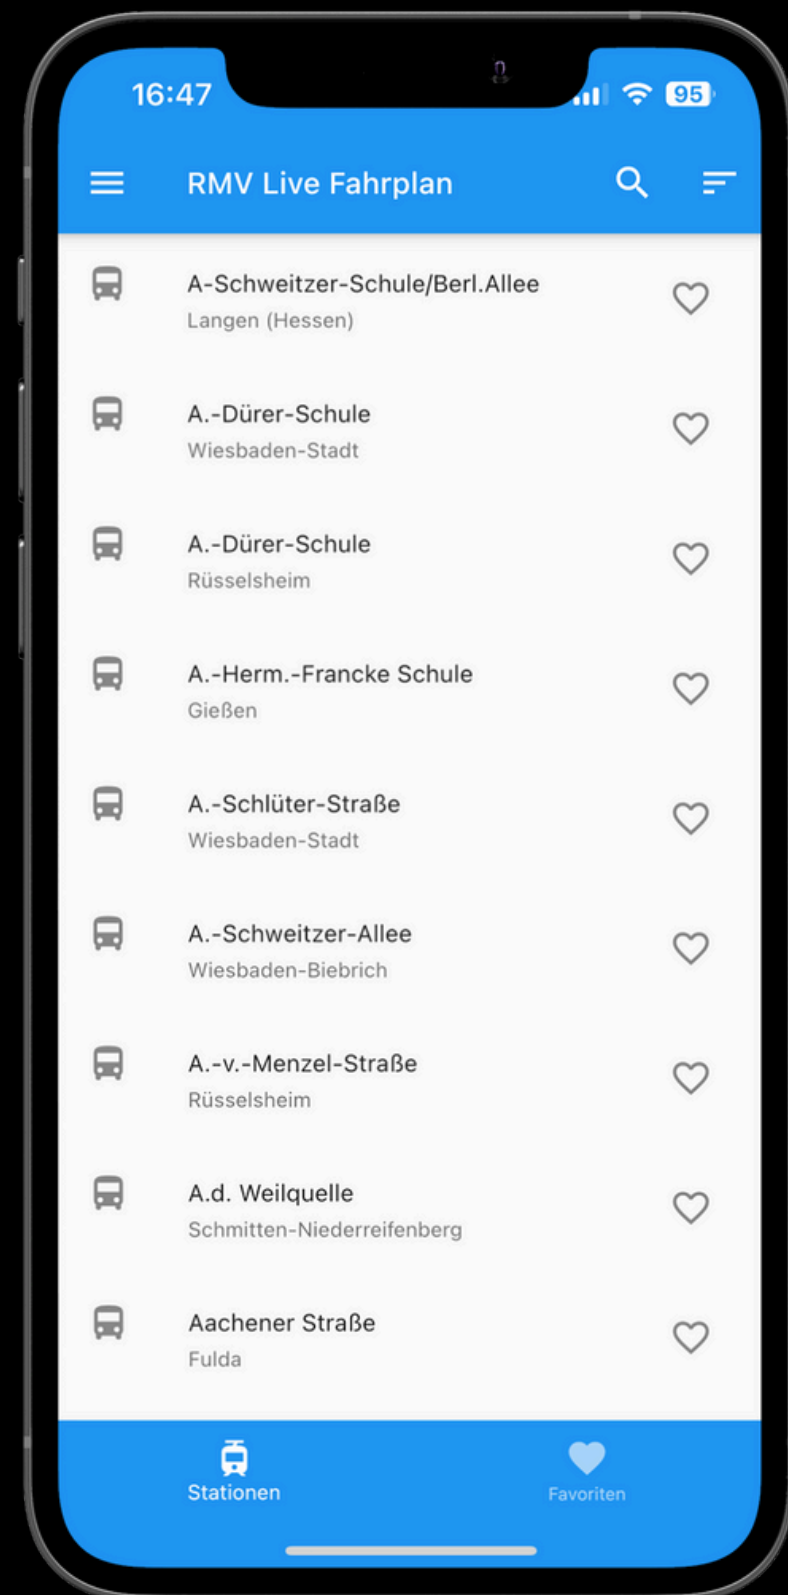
16:47

95

RMV Live Fahrplan

A-Schweitzer-Schule/Berl.Allee
Langen (Hessen)

A.-Dürer-Schule
Wiesbaden-Stadt

A.-Dürer-Schule
Rüsselsheim

A.-Herm.-Francke Schule
Gießen

A.-Schlüter-Straße
Wiesbaden-Stadt

A.-Schweitzer-Allee
Wiesbaden-Biebrich

A.-v.-Menzel-Straße
Rüsselsheim

A.d. Weilquelle
Schmitten-Niederreifenberg

Aachener Straße
Fulda

Stationen

Favoriten